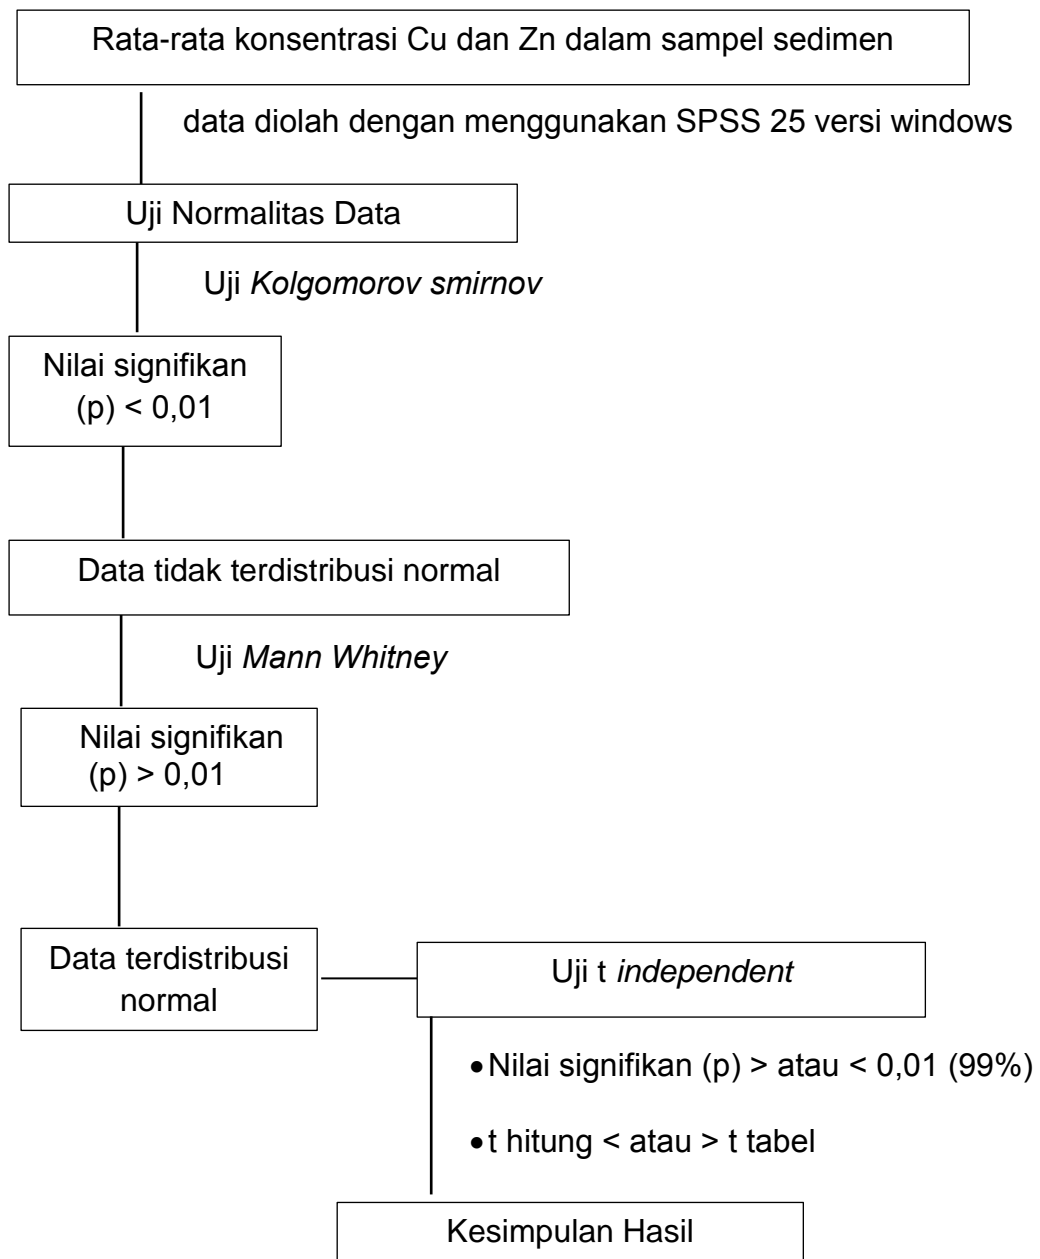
Rata-rata konsentrasi Cu dan Zn dalam sampel sedimen

data diolah dengan menggunakan SPSS 25 versi windows

Uji Normalitas Data

Uji *Kolgomorov smirnov*

Nilai signifikan (p) < 0,01

Data tidak terdistribusi normal

Uji *Mann Whitney*

Nilai signifikan (p) > 0,01

Data terdistribusi normal

Uji t *independent*

• Nilai signifikan (p) > atau < 0,01 (99%)

• t hitung < atau > t tabel

Kesimpulan Hasil